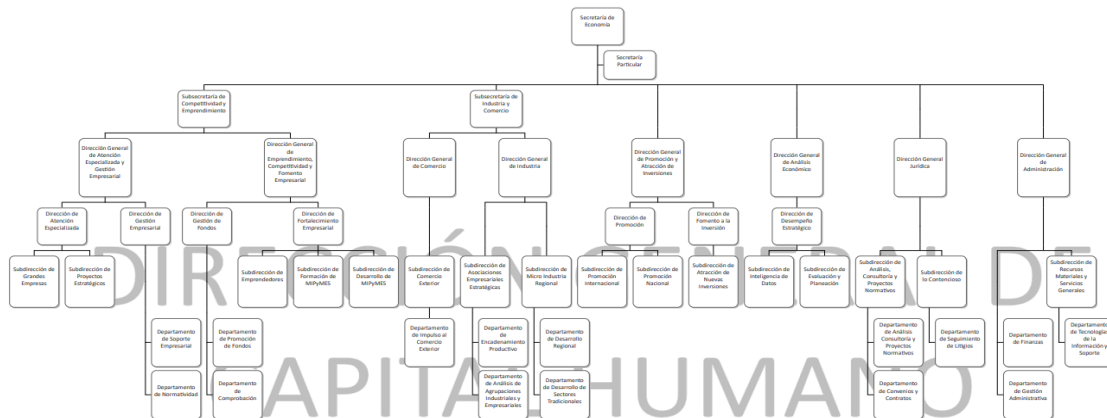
Secretaría de Economía

Secretaría Particular

Subsecretaría de Competitividad y Emprendimiento

Subsecretaría de Industria y Comercio

Dirección General de Atención Especializada y Gestión Empresarial

Dirección General de Emprendimiento, Competitividad y Fomento Empresarial

Dirección General de Comercio

Dirección General de Industria

Dirección General de Promoción y Atracción de Inversiones

Dirección General de Análisis Económico

Dirección General Jurídica

Dirección General de Administración

Dirección de Atención Especializada

Dirección de Gestión Empresarial

Dirección de Gestión de Fondos

Dirección de Fortalecimiento Empresarial

Dirección de Promoción

Dirección de Fomento a la Inversión

Dirección de Desempeño Estratégico

Subdirección de Grandes Empresas

Subdirección de Proyectos Estratégicos

Subdirección de Emprendedores

Subdirección de Formación de MIPyMES

Subdirección de Desarrollo de MIPyMES

Subdirección de Comercio Exterior

Subdirección de Asociaciones Empresariales Estratégicas

Subdirección de Micro Industria Regional

Subdirección de Promoción Internacional

Subdirección de Promoción Nacional

Subdirección de Atracción de Nuevas Inversiones

Subdirección de Inteligencia de Datos

Subdirección de Evaluación y Planeación

Subdirección de Análisis, Consultoría y Proyectos Normativos

Subdirección de lo Contencioso

Subdirección de Recursos Materiales y Servicios Generales

Departamento de Soporte Empresarial

Departamento de Normatividad

Departamento de Promoción de Fondos

Departamento de Comprobación

Departamento de Impulso al Comercio Exterior

Departamento de Encadenamiento Productivo

Departamento de Análisis de Agrupaciones Industriales y Empresariales

Departamento de Desarrollo Regional

Departamento de Desarrollo de Sectores Tradicionales

Departamento de Análisis Consultoría y Proyectos Normativos

Departamento de Convenios y Contratos

Departamento de Seguimiento de Litigios

Departamento de Finanzas

Departamento de Gestión Administrativa

Departamento de Tecnologías de la Información y Soporte

DIRECCIÓN GENERAL DE CAPITAL HUMANO